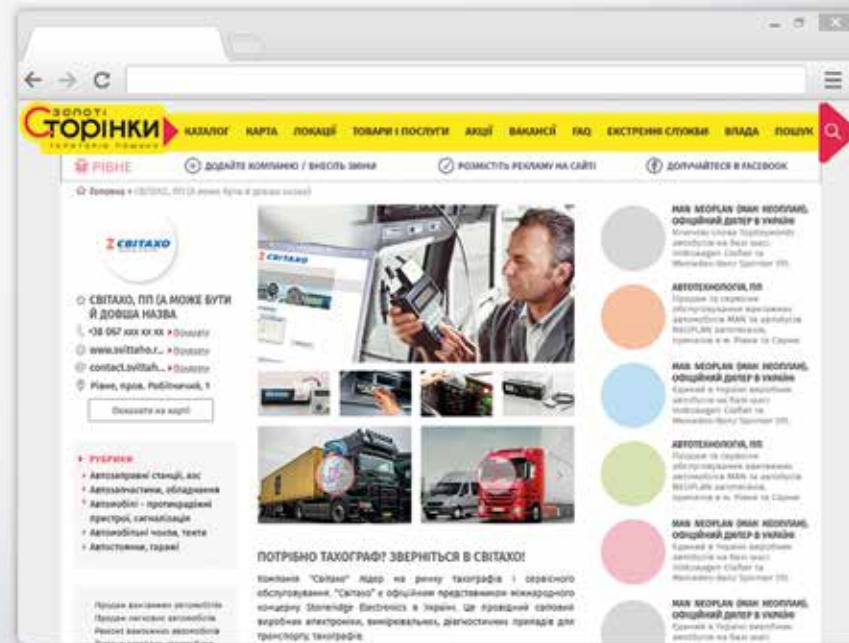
ЗОЛОТІ
СТОРІНКИ
ТЕРИТОРІЯ ПОШУКУ

КАТАЛОГ КАРТА ЛОКАЦІЇ ТОВАРИ І ПОСЛУГИ АКЦІЇ ВАКАНСІЇ FAQ ЕКСТРЕННІ СЛУЖБИ ВЛАДА ПОШУК

РІВНЕ
ДОДАЙТЕ КОМПАНІЮ / ВНЕСІТЬ ЗМІНИ
РОЗМІСТІТЬ РЕКЛАМУ НА САЙТІ
ДОЛУЧАЙТЕСЯ В FACEBOOK

Головна » СВІТАХО, ПП (А може бути й довша назва)

СВІТАХО

СВІТАХО, ПП (А МОЖЕ БУТИ Й ДОВША НАЗВА
+38 067 xxx xx xx » Показати
www.svittaho.r... » Показати
contact.svitah... » Показати
Рівне, пров. Робітничий, 1
Показати на карті

РУБРИКИ
Автозаправні станції, азс
Автозапчастини, обладнання
Автомобілі - протиугонні пристрої, сигналізація
Автомобільні чохли, тенти
Автостоянки, гаражі

Продаж вантажних автомобілів
Продаж легкових автомобілів
Ремонт вантажних автомобілів

ПОТРІБНО ТАХОГРАФ? ЗВЕРНІТЬСЯ В СВІТАХО!

Компанія "Світахо" лідер на ринку тахографів і сервісного обслуговування. "Світахо" є офіційним представником міжнародного концерну Stoneridge Electronics в Україні. Це провідний світовий виробник електроніки, вимірювальних, діагностичних приладів для транспорту, тахографів.

MAN NEOPLAN (MAN НЕОПЛАН), ОФІЦІЙНИЙ ДИЛЕР В УКРАЇНІ
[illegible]

АВТОТЕХНОЛОГІЯ, ПП
Продаж та сервісне обслуговування вантажних автомобілів MAN та автобусів NEOPLAN, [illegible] в м. Рівне та Сарни

MAN NEOPLAN (MAN НЕОПЛАН), ОФІЦІЙНИЙ ДИЛЕР В УКРАЇНІ
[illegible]

АВТОТЕХНОЛОГІЯ, ПП
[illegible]

MAN NEOPLAN (MAN НЕОПЛАН), ОФІЦІЙНИЙ ДИЛЕР В УКРАЇНІ
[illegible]

MAN NEOPLAN (MAN НЕОПЛАН), ОФІЦІЙНИЙ ДИЛЕР В УКРАЇНІ
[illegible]